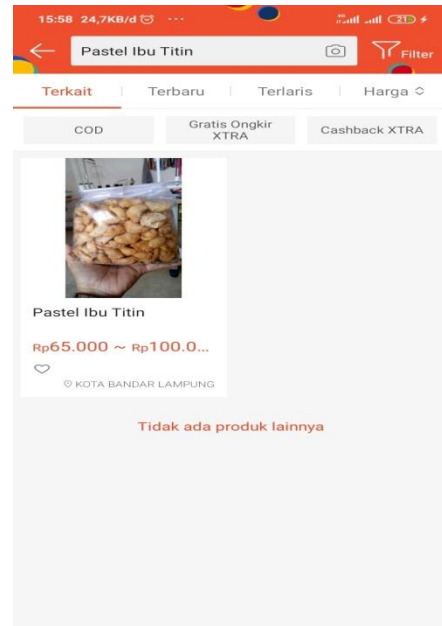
15:58 24,7KB/d ⏰ ···

Pastel Ibu Titin

Filter

Terkait | Terbaru | Terlaris | Harga

COD

Gratis Ongkir XTRA

Cashback XTRA

Pastel Ibu Titin

Rp65.000 ~ Rp100.0...

KOTA BANDAR LAMPUNG

Tidak ada produk lainnya